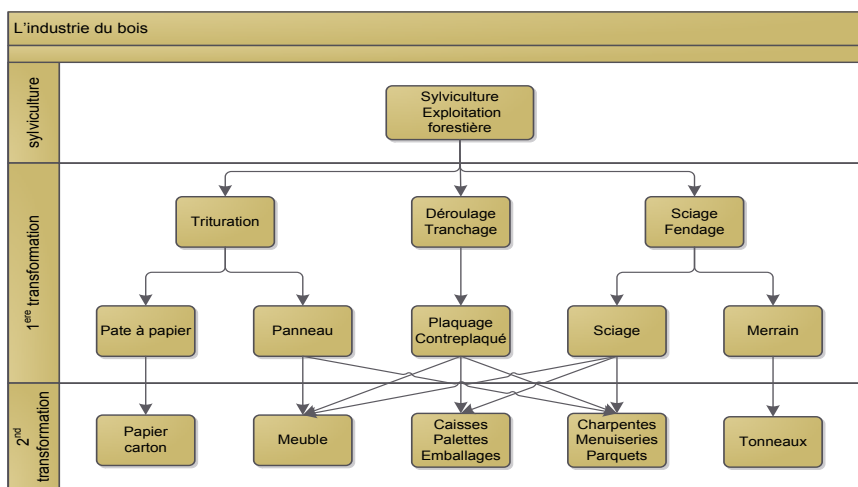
L'industrie du bois

sylviculture

Sylviculture
Exploitation
forestière

1ère transformation

Trituration

Déroulage
Tranchage

Sciage
Fendage

Pate à papier

Panneau

Plaquage
Contreplaqué

Sciage

Merrain

2nd transformation

Papier
carton

Meuble

Caisses
Palettes
Emballages

Charpentes
Menuiseries
Parquets

Tonneaux